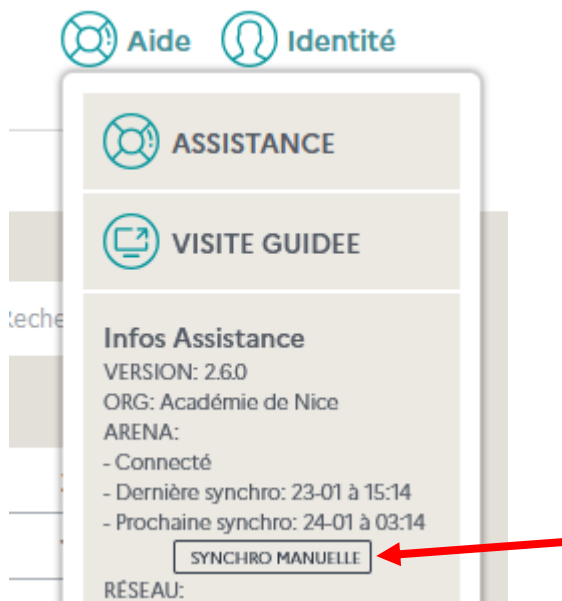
Aide Identité

ASSISTANCE

VISITE GUIDEE

Reche

Infos Assistance
VERSION: 2.6.0
ORG: Académie de Nice
ARENA:
- Connecté
- Dernière synchro: 23-01 à 15:14
- Prochaine synchro: 24-01 à 03:14

SYNCHRO MANUELLE

RÉSEAU: